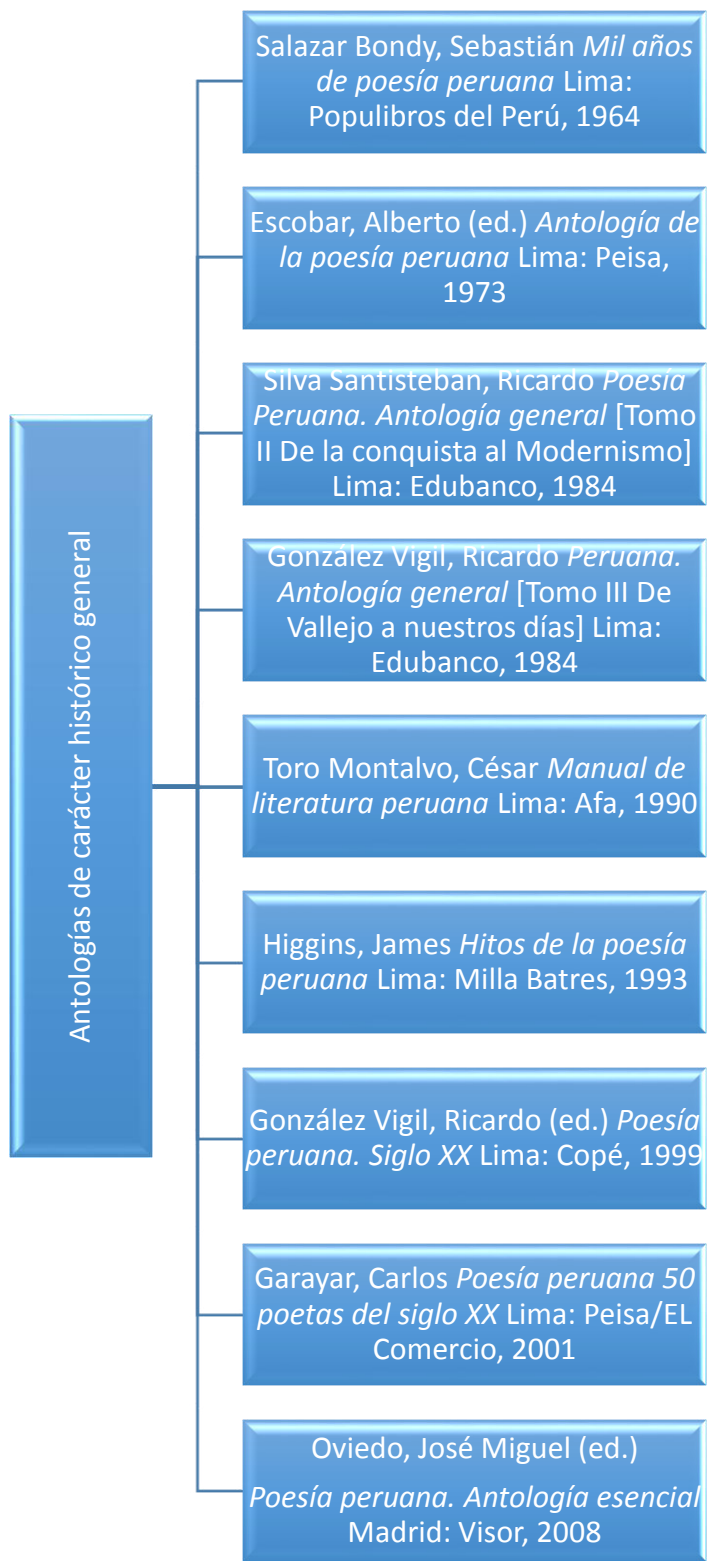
Antologías de carácter histórico general

Salazar Bondy, Sebastián Mil años de poesía peruana Lima: Populibros del Perú, 1964

Escobar, Alberto (ed.) Antología de la poesía peruana Lima: Peisa, 1973

Silva Santisteban, Ricardo Poesía Peruana. Antología general [Tomo II De la conquista al Modernismo] Lima: Edubanco, 1984

González Vigil, Ricardo Peruana. Antología general [Tomo III De Vallejo a nuestros días] Lima: Edubanco, 1984

Toro Montalvo, César Manual de literatura peruana Lima: Afa, 1990

Higgins, James Hitos de la poesía peruana Lima: Milla Batres, 1993

González Vigil, Ricardo (ed.) Poesía peruana. Siglo XX Lima: Copé, 1999

Garayar, Carlos Poesía peruana 50 poetas del siglo XX Lima: Peisa/EL Comercio, 2001

Oviedo, José Miguel (ed.)

Poesía peruana. Antología esencial Madrid: Visor, 2008